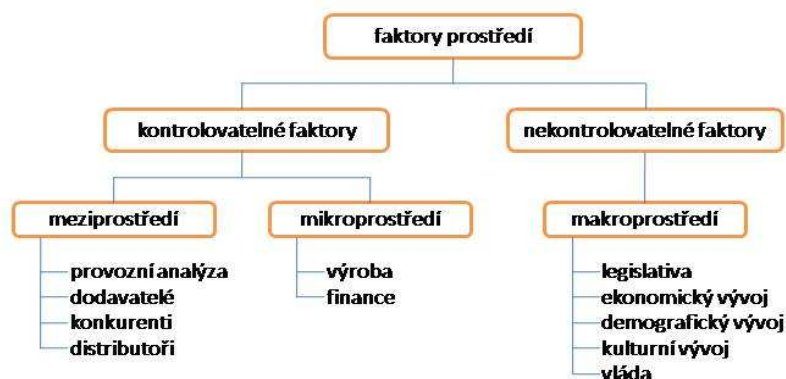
faktory prostředí

kontrolovatelné faktory

nekontrolovatelné faktory

meziprostředí

provozní analýza
dodavatelé
konkurenti
distributoři

mikroprostředí

výroba
finance

makroprostředí

legislativa
ekonomický vývoj
demografický vývoj
kulturní vývoj
vláda